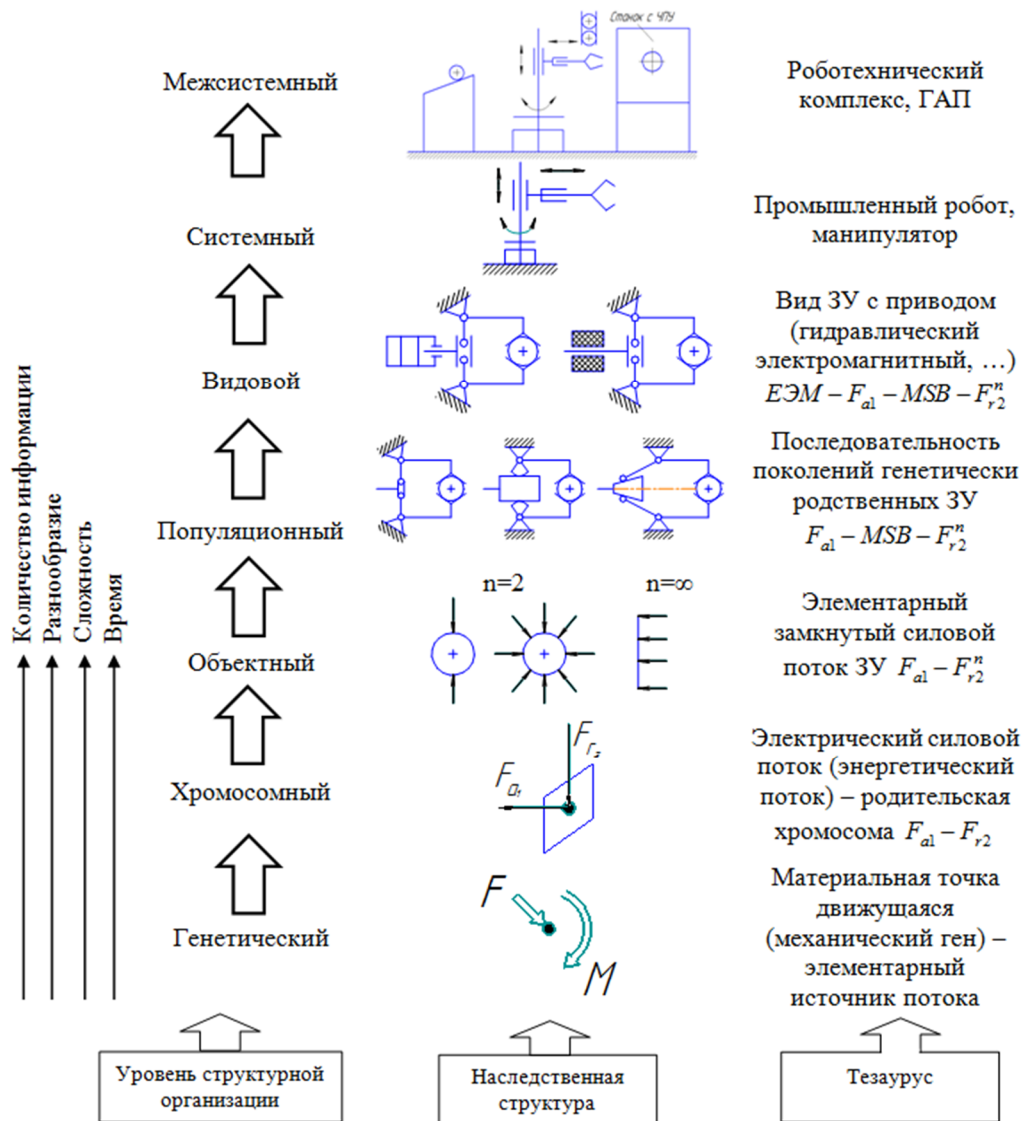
Количество информации
Разнообразие
Сложность
Время

Межсистемный

Системный

Видовой

Популяционный

Объектный

Хромосомный

Генетический

Станок с ЧПУ

n=2

n=∞

$F_{r_2}$

$F_{a_1}$

$F$

$M$

Роботехнический комплекс, ГАП

Промышленный робот, манипулятор

Вид ЗУ с приводом (гидравлический электромагнитный, …) $ЕЭМ - F_{a1} - MSB - F_{r2}^{n}$

Последовательность поколений генетически родственных ЗУ $F_{a1} - MSB - F_{r2}^{n}$

Элементарный замкнутый силовой поток ЗУ $F_{a1} - F_{r2}^{n}$

Электрический силовой поток (энергетический поток) – родительская хромосома $F_{a1} - F_{r2}$

Материальная точка движущаяся (механический ген) – элементарный источник потока

Уровень структурной организации

Наследственная структура

Тезаурус